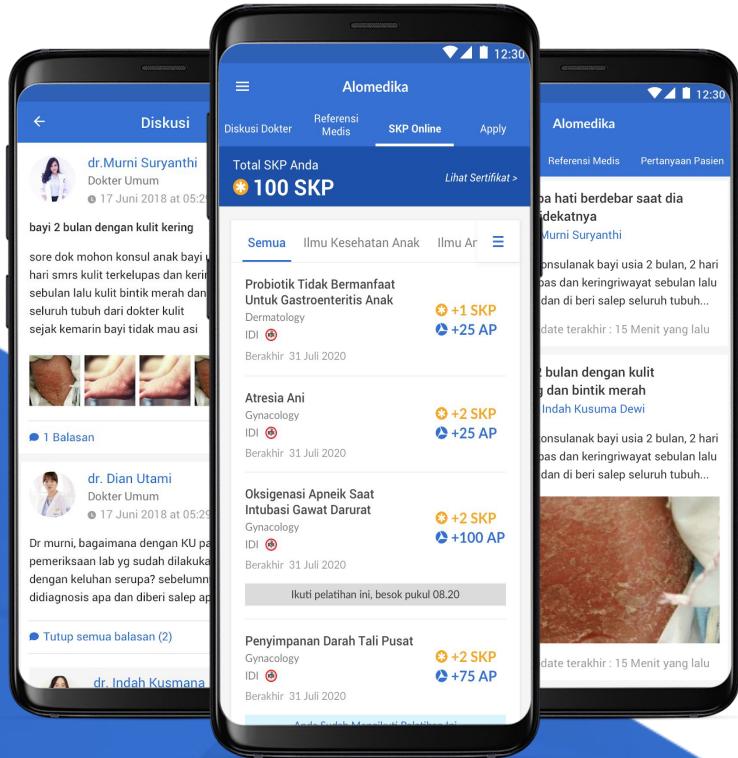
Diskusi

dr.Murni Suryanthi
Dokter Umum
17 Juni 2018 at 05:2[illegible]

bayi 2 bulan dengan kulit kering

sore dok mohon konsul anak bayi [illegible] hari smrs kulit terkelupas dan ker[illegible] sebulan lalu kulit bintik merah dan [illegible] seluruh tubuh dari dokter kulit sejak kemarin bayi tidak mau asi

1 Balasan

dr. Dian Utami
Dokter Umum
17 Juni 2018 at 05:2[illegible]

Dr murni, bagaimana dengan KU pa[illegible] pemeriksaan lab yg sudah dilakuk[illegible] dengan keluhan serupa? sebelumn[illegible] didiagnosis apa dan diberi salep ap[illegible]

Tutup semua balasan (2)

dr. Indah Kusmana

12:30

Alomedika

Diskusi Dokter | Referensi Medis | SKP Online | Apply

Total SKP Anda
100 SKP
Lihat Sertifikat >

Semua | Ilmu Kesehatan Anak | Ilmu A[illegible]

Probiotik Tidak Bermanfaat Untuk Gastroenteritis Anak
Dermatology
IDI
Berakhir 31 Juli 2020
+1 SKP
+25 AP

Atresia Ani
Gynacology
IDI
Berakhir 31 Juli 2020
+2 SKP
+25 AP

Oksigenasi Apneik Saat Intubasi Gawat Darurat
Gynacology
IDI
Berakhir 31 Juli 2020
+2 SKP
+100 AP

Ikuti pelatihan ini, besok pukul 08.20

Penyimpanan Darah Tali Pusat
Gynacology
IDI
Berakhir 31 Juli 2020
+2 SKP
+75 AP

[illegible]

12:30

Alomedika

Referensi Medis | Pertanyaan Pasien

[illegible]pa hati berdebar saat dia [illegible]idekatnya
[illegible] Murni Suryanthi

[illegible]onsulanak bayi usia 2 bulan, 2 hari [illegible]bas dan keringriwayat sebulan lalu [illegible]dan di beri salep seluruh tubuh...

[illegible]date terakhir : 15 Menit yang lalu

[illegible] 2 bulan dengan kulit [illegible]g dan bintik merah
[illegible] Indah Kusuma Dewi

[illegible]onsulanak bayi usia 2 bulan, 2 hari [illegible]bas dan keringriwayat sebulan lalu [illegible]dan di beri salep seluruh tubuh...

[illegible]date terakhir : 15 Menit yang lalu